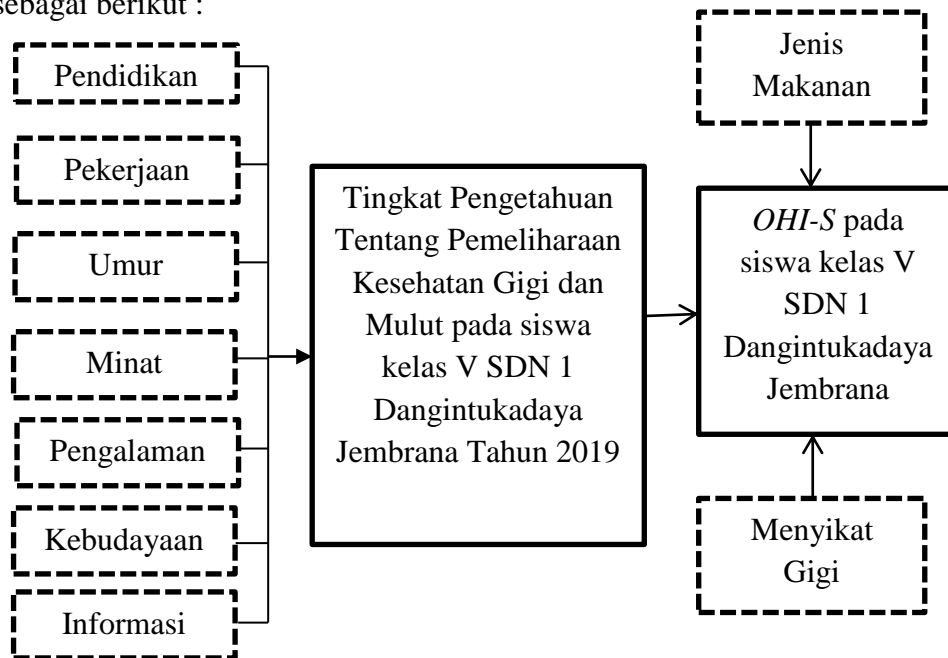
sebagai berikut :

Pendidikan

Pekerjaan

Umur

Minat

Pengalaman

Kebudayaan

Informasi

Tingkat Pengetahuan Tentang Pemeliharaan Kesehatan Gigi dan Mulut pada siswa kelas V SDN 1 Dangintukadaya Jembrana Tahun 2019

Jenis Makanan

*OHI-S* pada siswa kelas V SDN 1 Dangintukadaya Jembrana

Menyikat Gigi